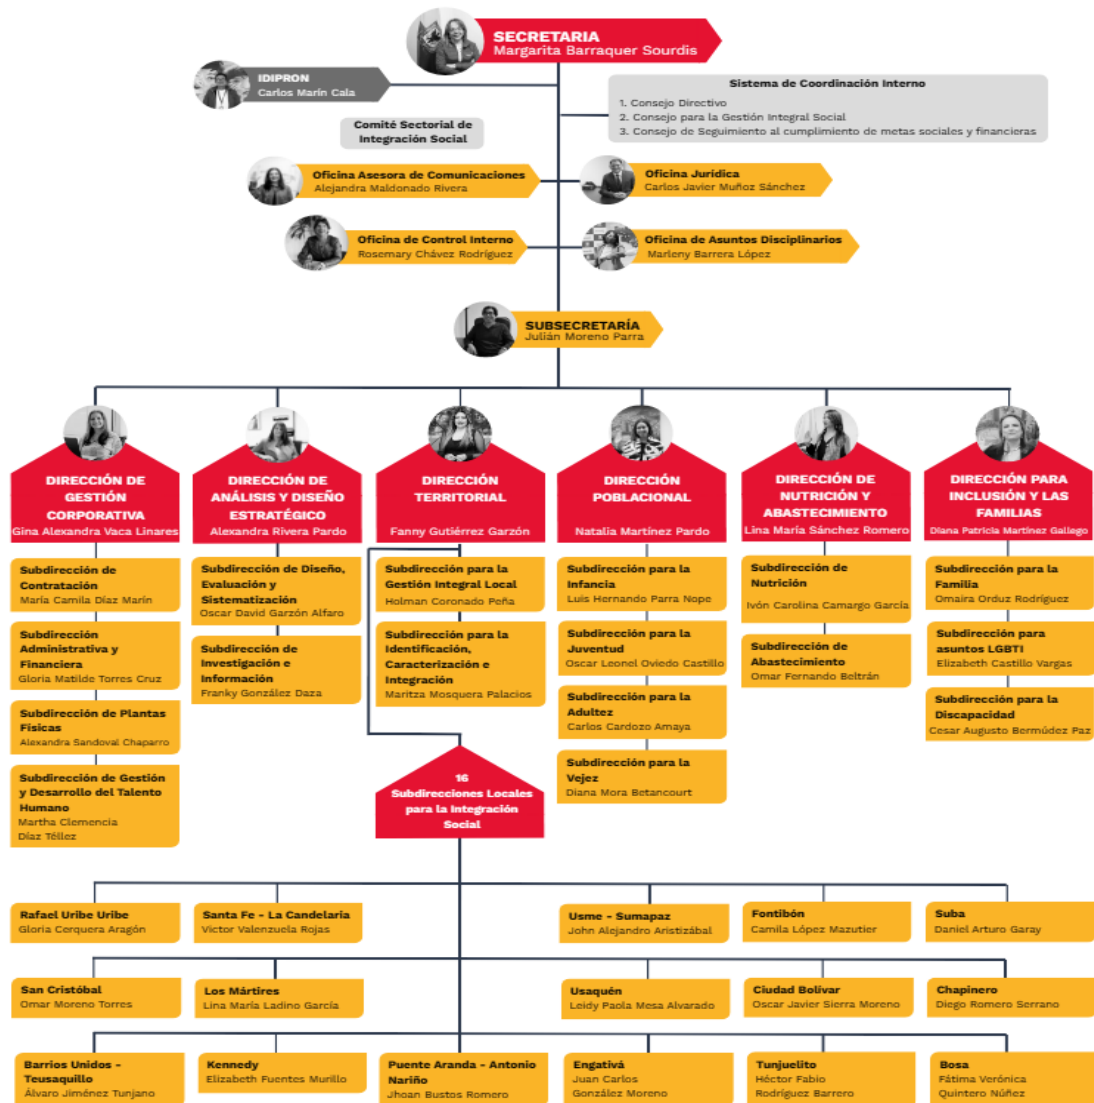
SECRETARIA
Margarita Barraquer Sourdis

IDIPRON
Carlos Marín Cala

Sistema de Coordinación Interno
1. Consejo Directivo
2. Consejo para la Gestión Integral Social
3. Consejo de Seguimiento al cumplimiento de metas sociales y financieras

Comité Sectorial de Integración Social

Oficina Asesora de Comunicaciones
Alejandra Maldonado Rivera

Oficina Jurídica
Carlos Javier Muñoz Sánchez

Oficina de Control Interno
Rosemary Chávez Rodríguez

Oficina de Asuntos Disciplinarios
Marleny Barrera López

SUBSECRETARÍA
Julián Moreno Parra

DIRECCIÓN DE GESTIÓN CORPORATIVA
Gina Alexandra Vaca Linares

Subdirección de Contratación
María Camila Díaz Marín

Subdirección Administrativa y Financiera
Gloria Matilde Torres Cruz

Subdirección de Plantas Físicas
Alexandra Sandoval Chaparro

Subdirección de Gestión y Desarrollo del Talento Humano
Martha Clemencia Díaz Téllez

DIRECCIÓN DE ANÁLISIS Y DISEÑO ESTRATÉGICO
Alexandra Rivera Pardo

Subdirección de Diseño, Evaluación y Sistematización
Oscar David Garzón Alfaro

Subdirección de Investigación e Información
Franky González Daza

DIRECCIÓN TERRITORIAL
Fanny Gutiérrez Garzón

Subdirección para la Gestión Integral Local
Holman Coronado Peña

Subdirección para la Identificación, Caracterización e Integración
Maritza Mosquera Palacios

16 Subdirecciones Locales para la Integración Social

DIRECCIÓN POBLACIONAL
Natalia Martínez Pardo

Subdirección para la Infancia
Luis Hernando Parra Nope

Subdirección para la Juventud
Oscar Leonel Oviedo Castillo

Subdirección para la Adultez
Carlos Cardozo Amaya

Subdirección para la Vejez
Diana Mora Betancourt

DIRECCIÓN DE NUTRICIÓN Y ABASTECIMIENTO
Lina María Sánchez Romero

Subdirección de Nutrición
Ivón Carolina Camargo García

Subdirección de Abastecimiento
Omar Fernando Beltrán

DIRECCIÓN PARA INCLUSIÓN Y LAS FAMILIAS
Diana Patricia Martínez Gallego

Subdirección para la Familia
Omaira Orduz Rodríguez

Subdirección para asuntos LGBTI
Elizabeth Castillo Vargas

Subdirección para la Discapacidad
Cesar Augusto Bermúdez Paz

Rafael Uribe Uribe
Gloria Cerquera Aragón

Santa Fe - La Candelaria
Victor Valenzuela Rojas

Usme - Sumapaz
John Alejandro Aristizábal

Fontibón
Camila López Mazutier

Suba
Daniel Arturo Garay

San Cristóbal
Omar Moreno Torres

Los Mártires
Lina María Ladino García

Usaquén
Leidy Paola Mesa Alvarado

Ciudad Bolívar
Oscar Javier Sierra Moreno

Chapinero
Diego Romero Serrano

Barrios Unidos - Teusaquillo
Álvaro Jiménez Tunjano

Kennedy
Elizabeth Fuentes Murillo

Puente Aranda - Antonio Nariño
Jhoan Bustos Romero

Engativá
Juan Carlos González Moreno

Tunjuelito
Héctor Fabio Rodríguez Barrero

Bosa
Fátima Verónica Quintero Núñez